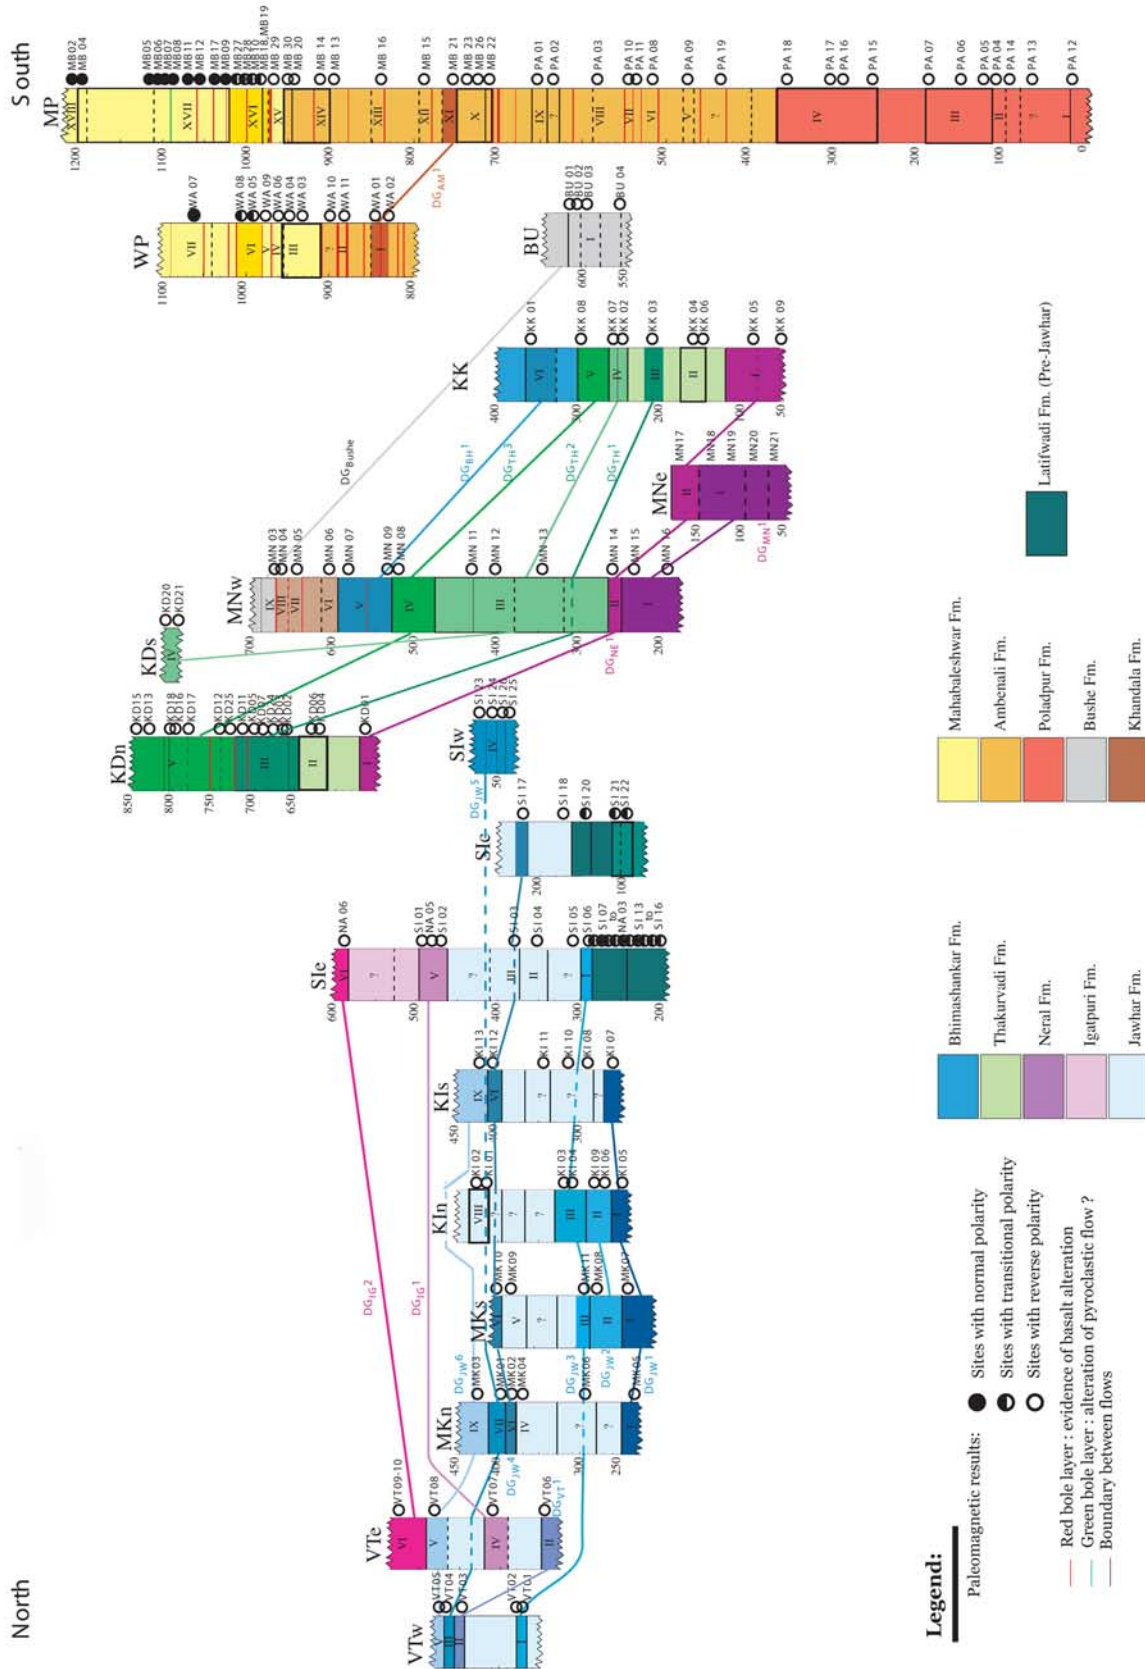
South

MP

MB 02 MB 04 MB05 MB06 MB07 MB08 MB11 MB12 MB17 MB09 MB27 MB28 MB10 MB18 MB19 MB 29 MB 30 MB 20 MB 14 MB 13 MB 16 MB 15 MB 21 MB 23 MB 26 MB 22 PA 01 PA 02 PA 03 PA 10 PA 11 PA 08 PA 09 PA 19 PA 18 PA 17 PA 16 PA 15 PA 07 PA 06 PA 05 PA 04 PA 14 PA 13 PA 12

XVIII XVII XVI XV XIV XIII XII XI X IX VIII VII VI V ? IV III II ? I

1200 1100 1000 900 800 700 600 500 400 300 200 100 0

$DG_{AM}{}^1$

WP

WA 07 WA 08 WA 05 WA 09 WA 06 WA 04 WA 03 WA 10 WA 11 WA 01 WA 02

VII VI V IV III II I

1100 1000 900 800

BU

BU 01 BU 02 BU 03 BU 04

I

600 550

KK

KK 01 KK 08 KK 07 KK 02 KK 03 KK 04 KK 06 KK 05 KK 09

VI V IV III II I

400 300 200 100 50

$DG_{Bushe}$

$DG_{BH}{}^1$ $DG_{TH}{}^3$ $DG_{TH}{}^2$ $DG_{TH}{}^1$

MNe

MN17 MN18 MN19 MN20 MN21

II I

150 100 50

$DG_{MN}{}^1$

Latifwadi Fm. (Pre-Jawhar)

MNw

MN 03 MN 04 MN 05 MN 06 MN 07 MN 09 MN 08 MN 11 MN 12 MN 13 MN 14 MN 15 MN 16

IX VIII VII VI V IV III II I

700 600 500 400 300 200

$DG_{NE}{}^1$

KDs

KD20 KD21

IV

KDn

KD15 KD13 KD18 KD16 KD17 KD12 KD25 KD11 KD05 KD07 KD24 KD03 KD02 KD06 KD04 KD01

V III II I

850 800 750 700 650

SIw

SI 23 SI 24 SI 26 SI 25

IV

50

$DG_{JW}{}^5$

SIe

SI 17 SI 18 SI 20 SI 21 SI 22

200 100

SIe

NA 06 SI 01 NA 05 SI 02 SI 03 SI 04 SI 05 SI 06 SI 07 to NA 03 SI 13 to SI 16

VI ? V ? III II ? I

600 500 400 300 200

KIs

KI 13 KI 12 KI 11 KI 10 KI 08 KI 07

IX VI ? ? ?

450 400 300

KIn

KI 02 KI 01 KI 03 KI 04 KI 09 KI 06 KI 05

VIII ? ? III II I

MKs

MK10 MK09 MK11 MK08 MK07

VI V ? III II I

$DG_{IG}{}^2$ $DG_{IG}{}^1$

MKn

MK03 MK01 MK02 MK04 MK06 MK05

IX VII VI IV ? ?

450 400 300 250

$DG_{JW}{}^6$ $DG_{JW}{}^3$ $DG_{JW}{}^2$ $DG_{JW}{}^1$ $DG_{JW}{}^4$

VTe

VT09-10 VT08 VT07 VT06

VI V IV II

$DG_{VT}{}^1$

North

VTw

VT05 VT04 VT03 VT02 VT01

III I

Legend:

Paleomagnetic results:
Sites with normal polarity
Sites with transitional polarity
Sites with reverse polarity

Red bole layer : evidence of basalt alteration
Green bole layer : alteration of pyroclastic flow ?
Boundary between flows

Bhimashankar Fm.
Thakurvadi Fm.
Neral Fm.
Igatpuri Fm.
Jawhar Fm.

Mahabaleshwar Fm.
Ambenali Fm.
Poladpur Fm.
Bushe Fm.
Khandala Fm.